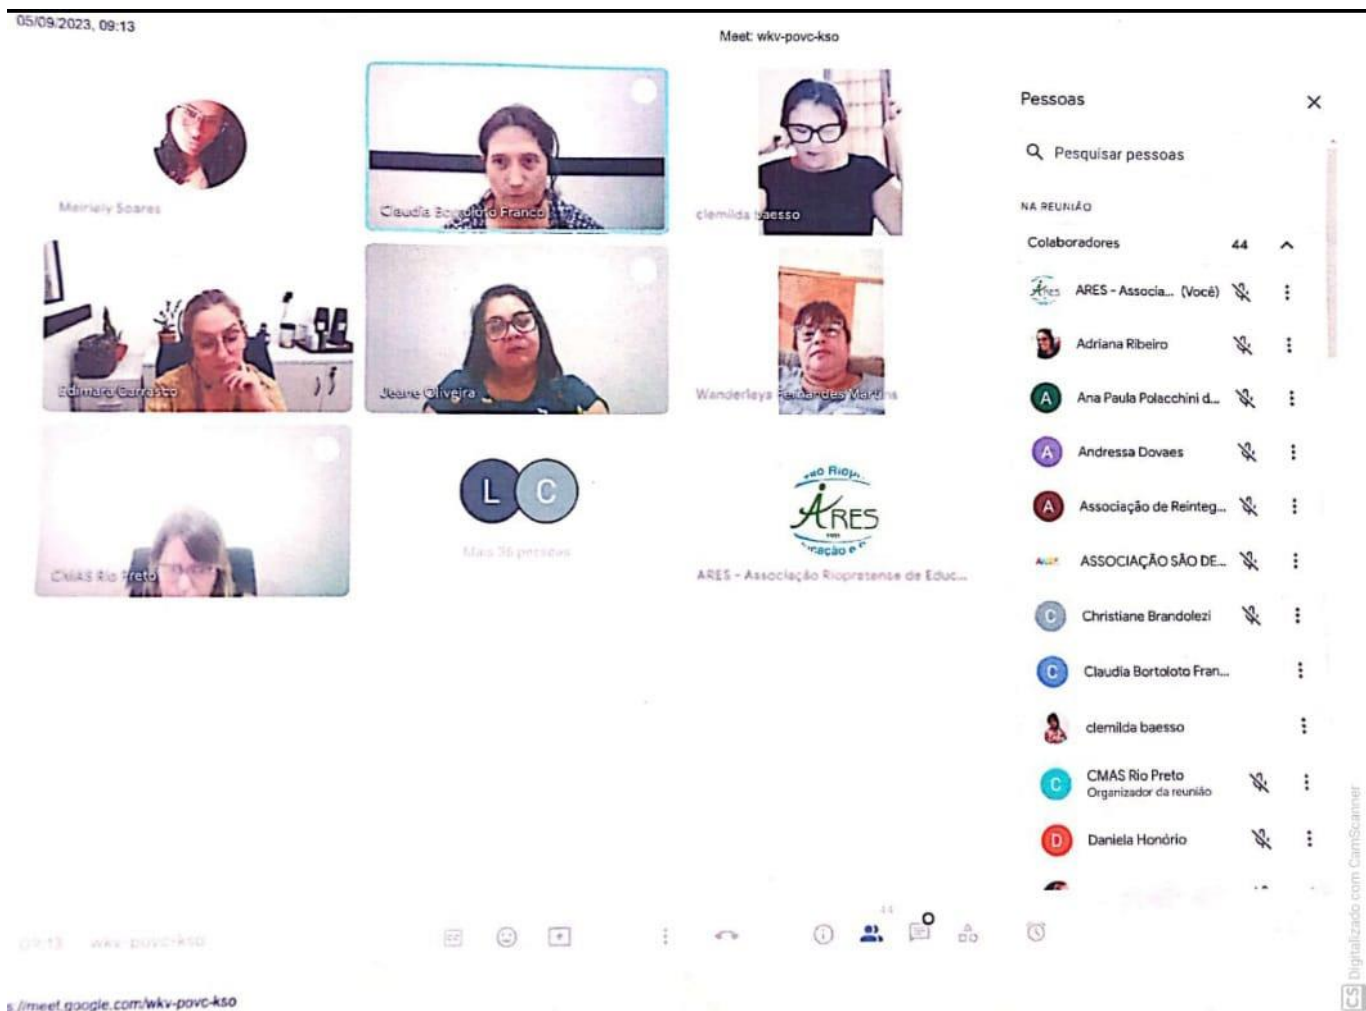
05/09/2023, 09:13

Meet: wkv-povc-kso

Meiriely Soares

Claudia Bortoloto Franco

clemilda baesso

Edimara Carrasco

Jeane Oliveira

Wanderleya Fernandes Martins

CMAS Rio Preto

L C

Mais 36 pessoas

ARES

ARES - Associação Riopretense de Educ...

Pessoas

Pesquisar pessoas

NA REUNIÃO

Colaboradores 44

ARES - Associa... (Você)

Adriana Ribeiro

Ana Paula Polacchini d...

Andressa Dovaes

Associação de Reinteg...

ASSOCIAÇÃO SÃO DE...

Christiane Brandolezi

Claudia Bortoloto Fran...

clemilda baesso

CMAS Rio Preto
Organizador da reunião

Daniela Honório

09:13 wkv-povc-kso

44

Digitalizado com CamScanner

s://meet.google.com/wkv-povc-kso